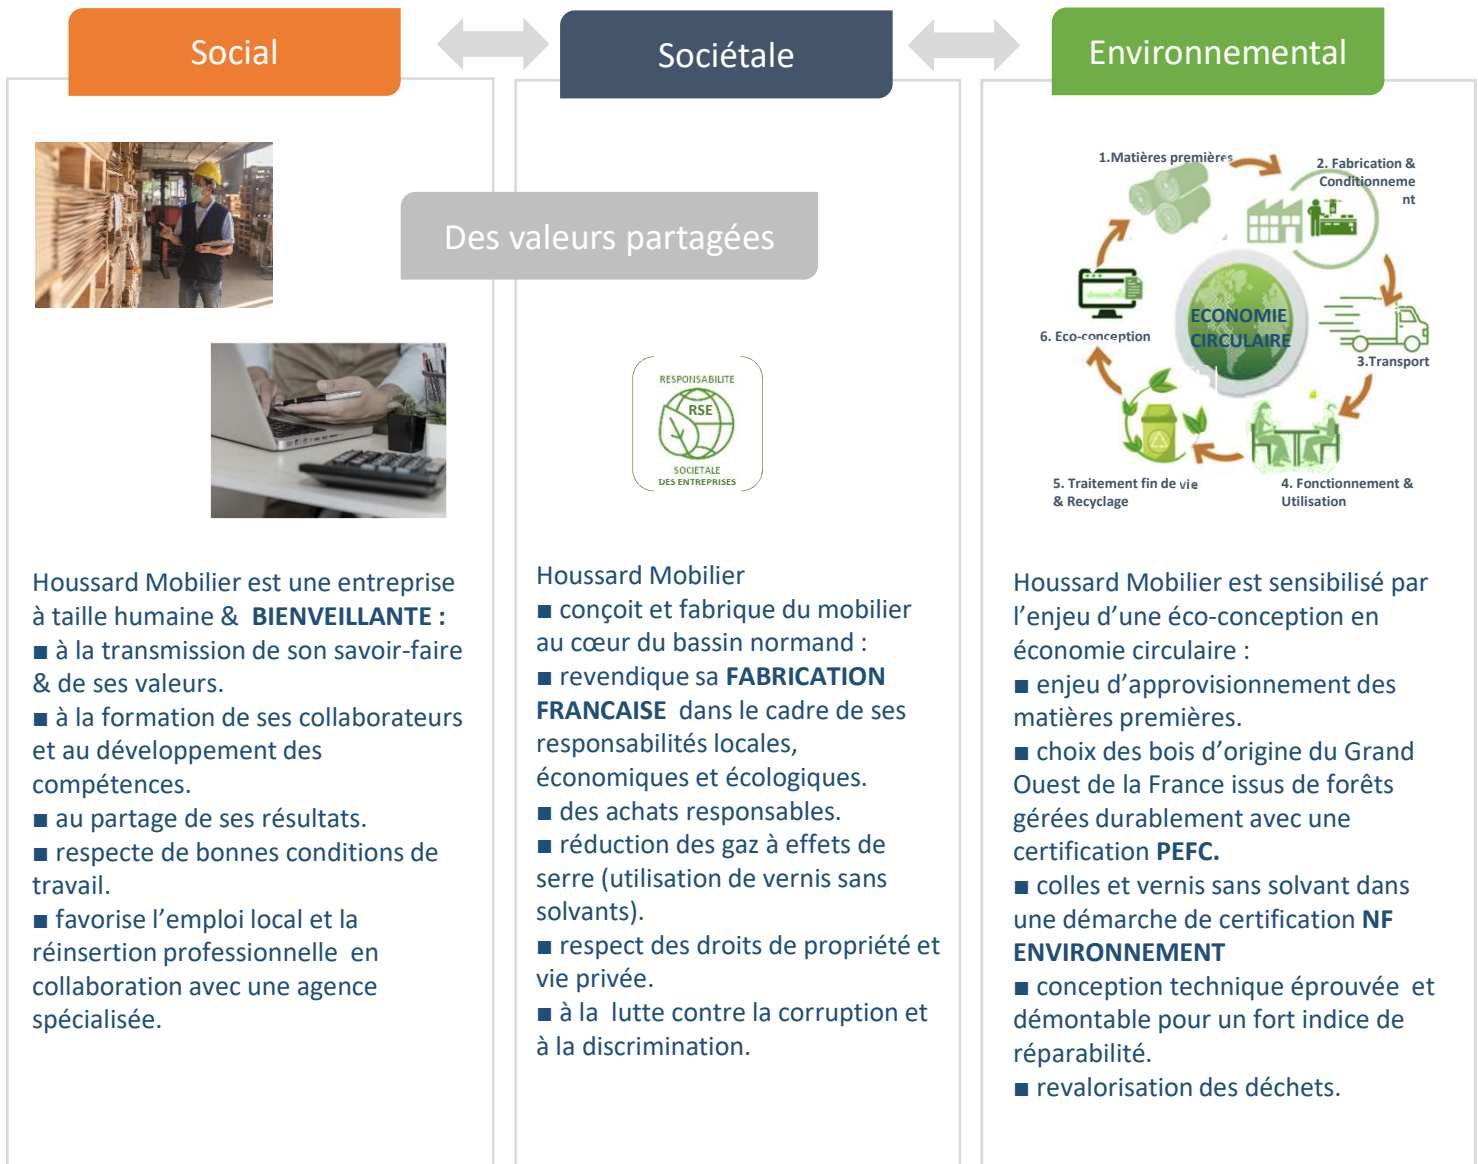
Social

Sociétale

Environnemental

Des valeurs partagées

RESPONSABILITE
RSE
SOCIETALE
DES ENTREPRISES

1.Matières premières

2. Fabrication & Conditionnement

3.Transport

4. Fonctionnement & Utilisation

5. Traitement fin de vie & Recyclage

6. Eco-conception

ECONOMIE CIRCULAIRE

Houssard Mobilier est une entreprise à taille humaine & **BIENVEILLANTE :**
■ à la transmission de son savoir-faire & de ses valeurs.
■ à la formation de ses collaborateurs et au développement des compétences.
■ au partage de ses résultats.
■ respecte de bonnes conditions de travail.
■ favorise l'emploi local et la réinsertion professionnelle en collaboration avec une agence spécialisée.

Houssard Mobilier
■ conçoit et fabrique du mobilier au cœur du bassin normand :
■ revendique sa **FABRICATION FRANCAISE** dans le cadre de ses responsabilités locales, économiques et écologiques.
■ des achats responsables.
■ réduction des gaz à effets de serre (utilisation de vernis sans solvants).
■ respect des droits de propriété et vie privée.
■ à la lutte contre la corruption et à la discrimination.

Houssard Mobilier est sensibilisé par l'enjeu d'une éco-conception en économie circulaire :
■ enjeu d'approvisionnement des matières premières.
■ choix des bois d'origine du Grand Ouest de la France issus de forêts gérées durablement avec une certification **PEFC.**
■ colles et vernis sans solvant dans une démarche de certification **NF ENVIRONNEMENT**
■ conception technique éprouvée et démontable pour un fort indice de réparabilité.
■ revalorisation des déchets.